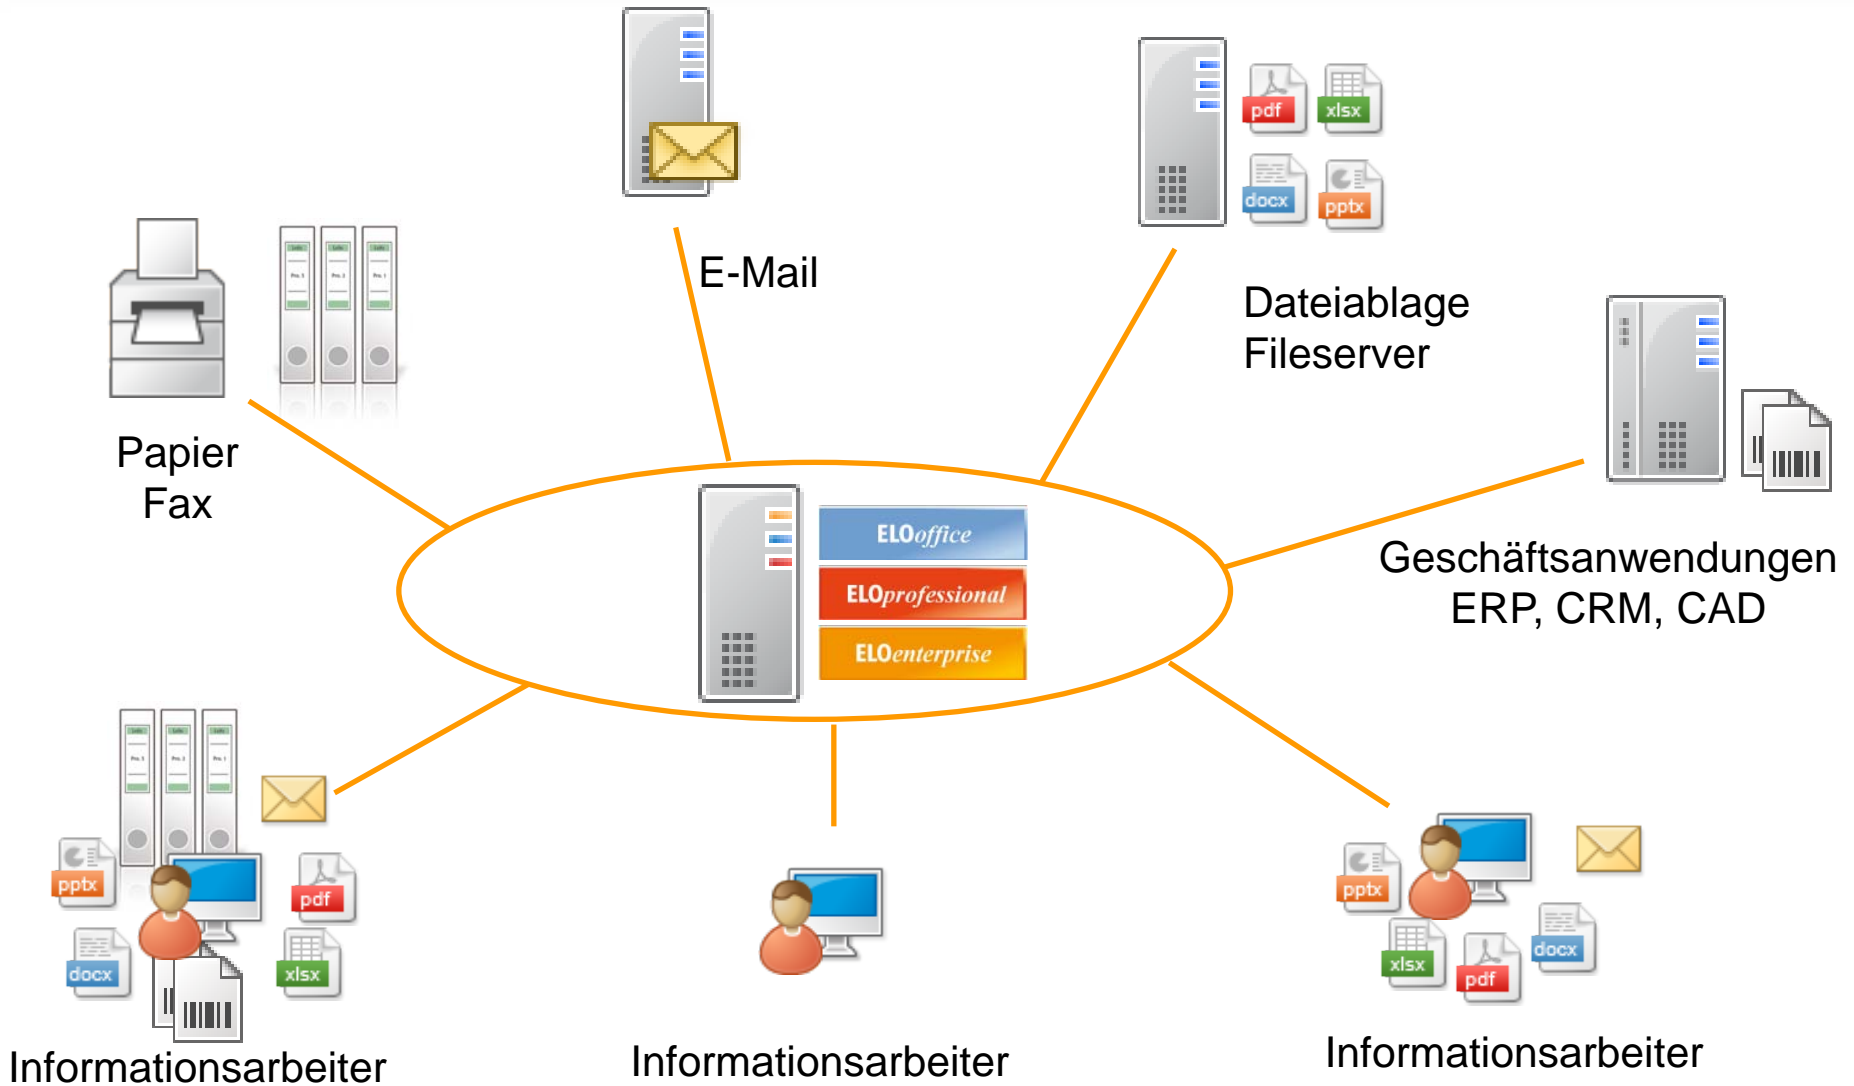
E-Mail

pdf xlsx docx pptx

Dateiablage
Fileserver

Papier
Fax

ELOoffice
ELOprofessional
ELOenterprise

Geschäftsanwendungen
ERP, CRM, CAD

pptx pdf docx xlsx

Informationsarbeiter

Informationsarbeiter

pptx xlsx pdf docx

Informationsarbeiter